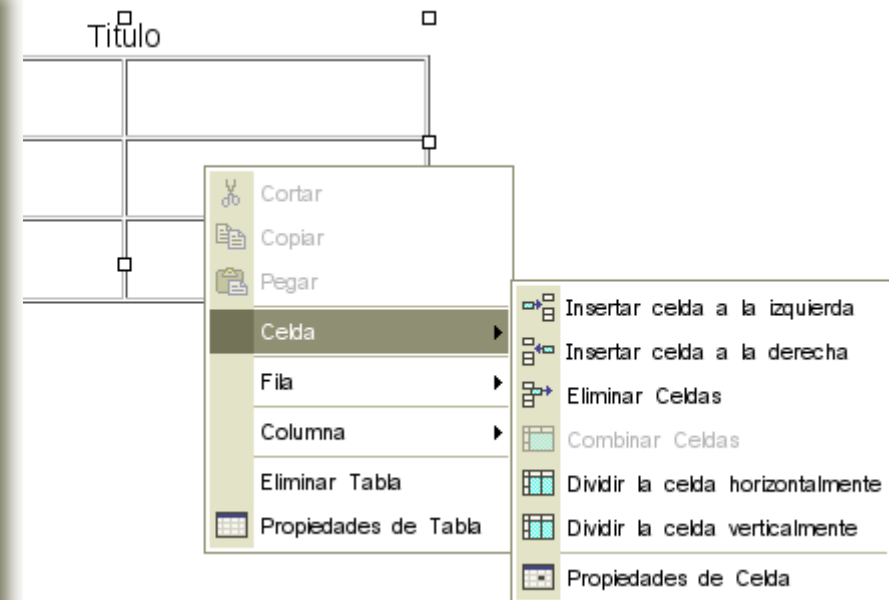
Titulo

Cortar
Copiar
Pegar
Celda
Fila
Columna
Eliminar Tabla
Propiedades de Tabla

Insertar celda a la izquierda
Insertar celda a la derecha
Eliminar Celdas
Combinar Celdas
Dividir la celda horizontalmente
Dividir la celda verticalmente
Propiedades de Celda